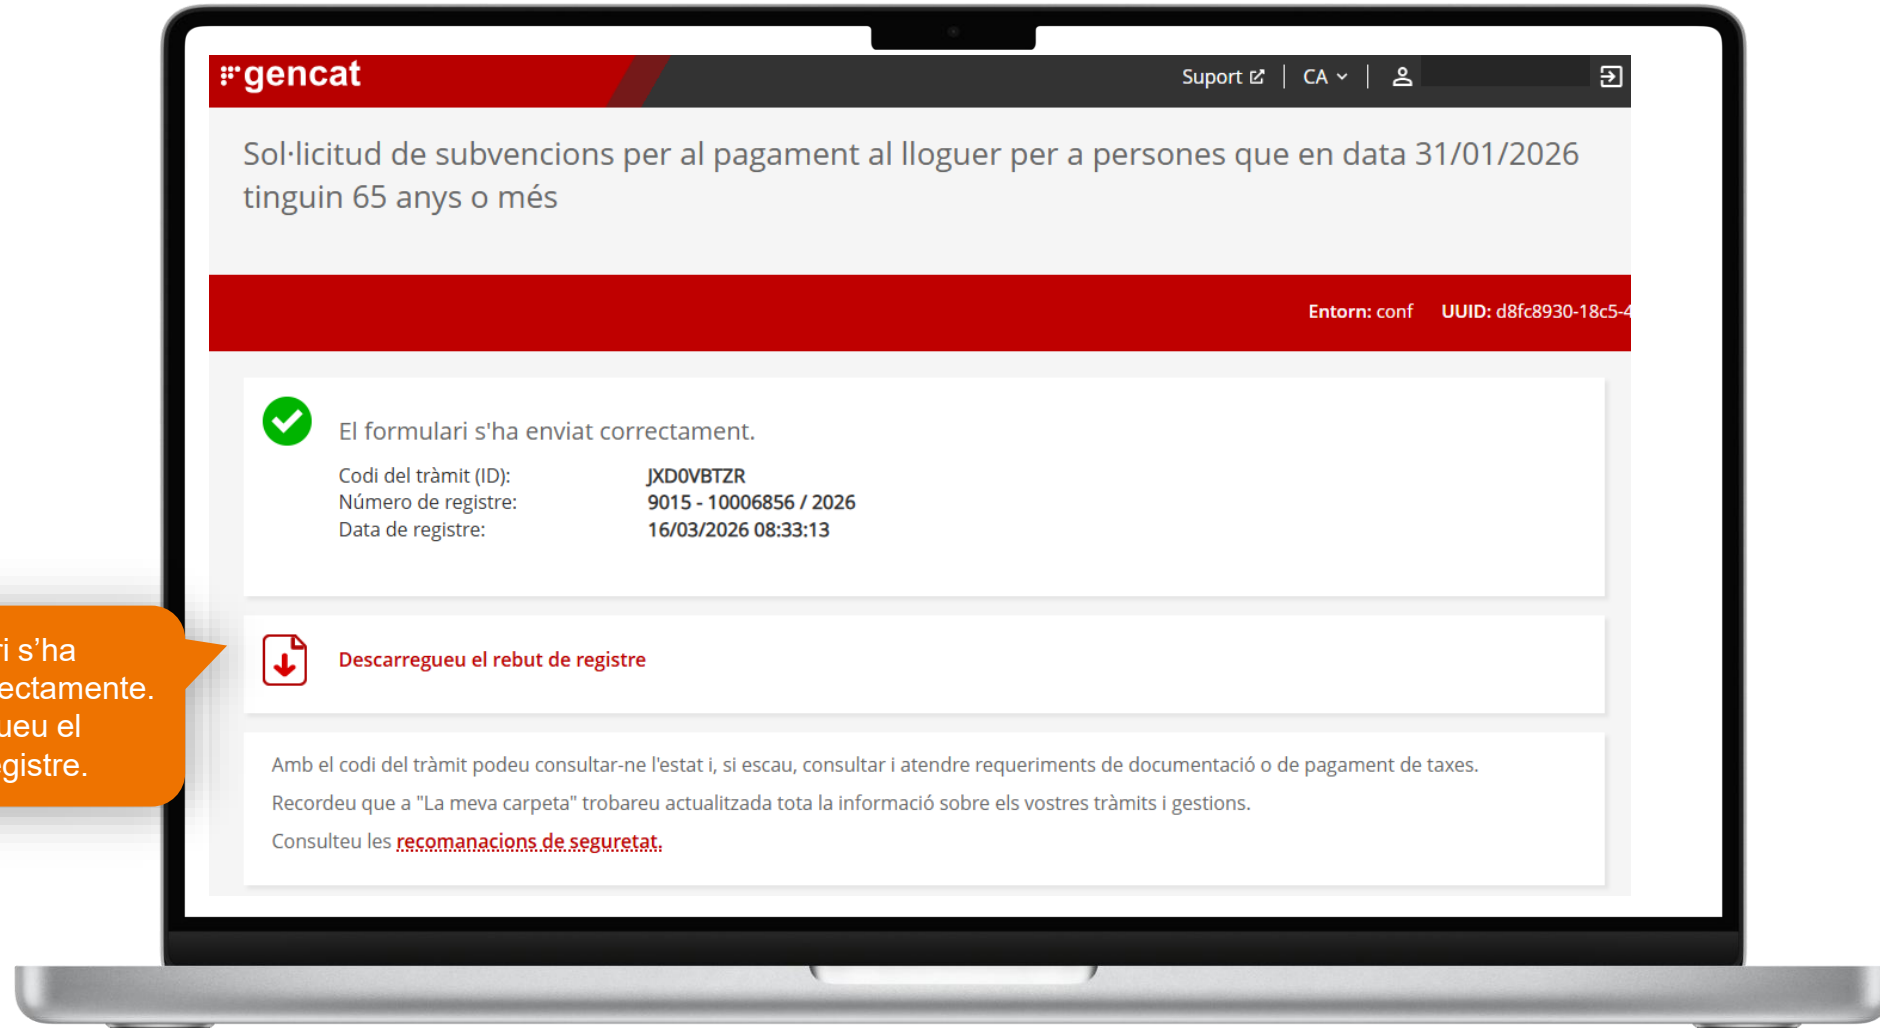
gencat

Suport CA

Sol·licitud de subvencions per al pagament al lloguer per a persones que en data 31/01/2026 tinguin 65 anys o més

Entorn: conf UUID: d8fc8930-18c5-4

El formulari s'ha enviat correctament.

Codi del tràmit (ID): JXD0VBTZR
Número de registre: 9015 - 10006856 / 2026
Data de registre: 16/03/2026 08:33:13

Descarregueu el rebut de registre

Amb el codi del tràmit podeu consultar-ne l'estat i, si escau, consultar i atendre requeriments de documentació o de pagament de taxes.

Recordeu que a "La meva carpeta" trobareu actualitzada tota la informació sobre els vostres tràmits i gestions.

Consulteu les recomanacions de seguretat.

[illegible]i s'ha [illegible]ectamente. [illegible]ueu el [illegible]gistre.